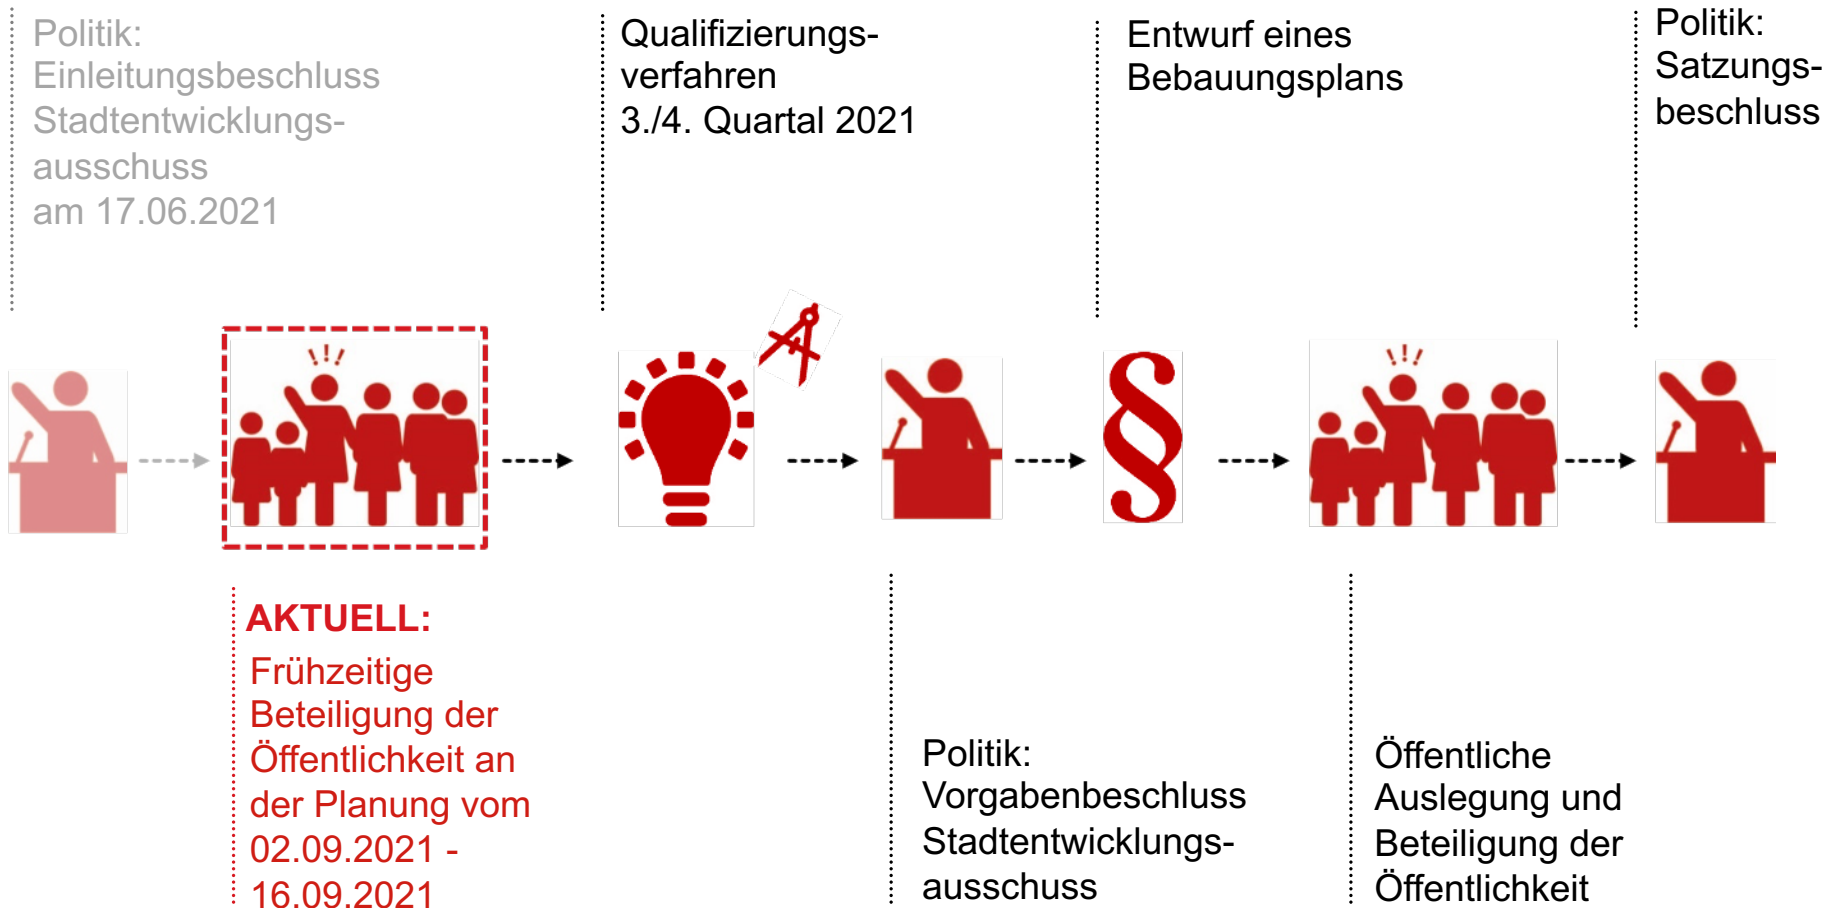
Politik:
Einleitungsbeschluss
Stadtentwicklungsausschuss
am 17.06.2021

Qualifizierungsverfahren
3./4. Quartal 2021

Entwurf eines
Bebauungsplans

Politik:
Satzungsbeschluss

!!!

§

!!!

AKTUELL:
Frühzeitige Beteiligung der Öffentlichkeit an der Planung vom 02.09.2021 - 16.09.2021

Politik:
Vorgabenbeschluss
Stadtentwicklungsausschuss

Öffentliche
Auslegung und
Beteiligung der
Öffentlichkeit